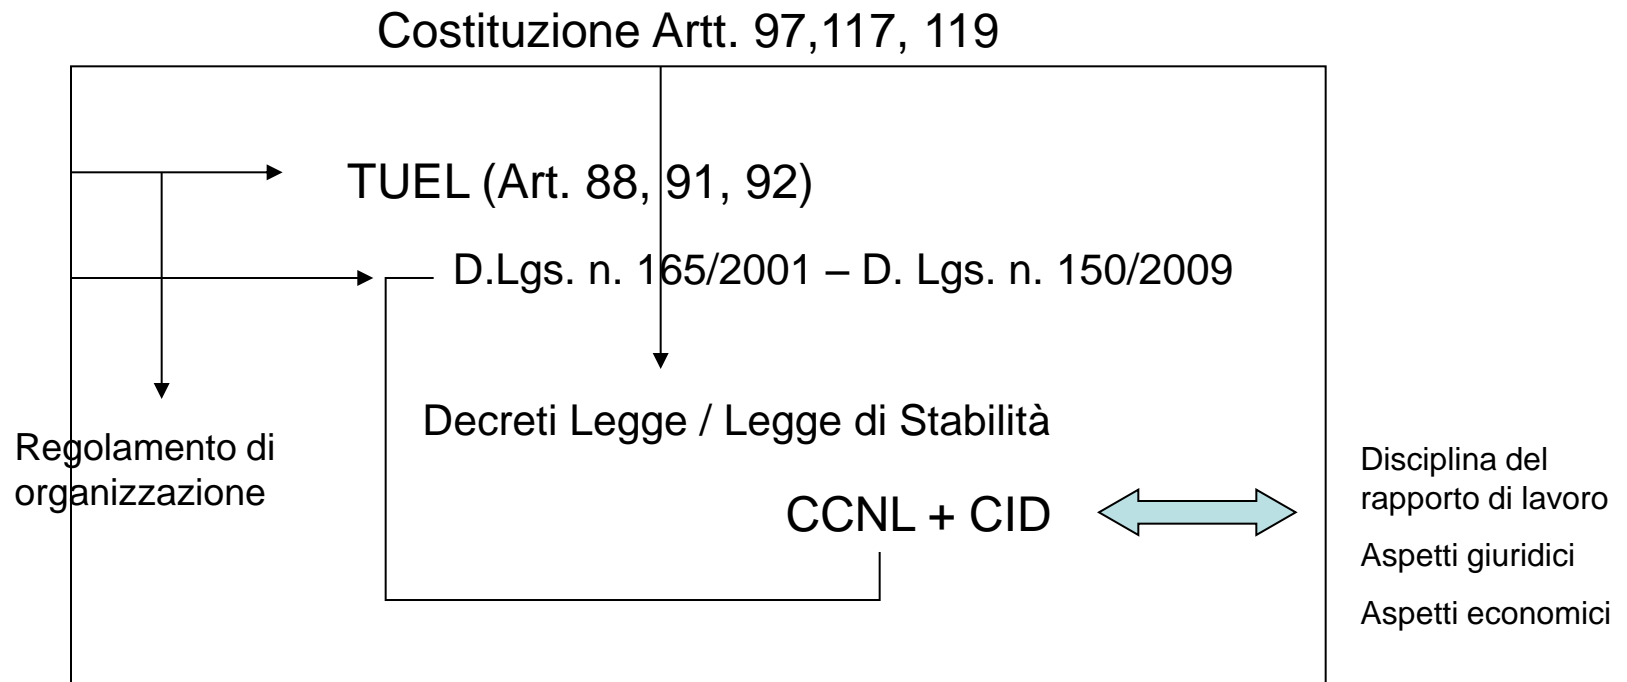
Costituzione Artt. 97,117, 119

TUEL (Art. 88, 91, 92)

D.Lgs. n. 165/2001 – D. Lgs. n. 150/2009

Decreti Legge / Legge di Stabilità

Regolamento di organizzazione

CCNL + CID

Disciplina del rapporto di lavoro

Aspetti giuridici

Aspetti economici